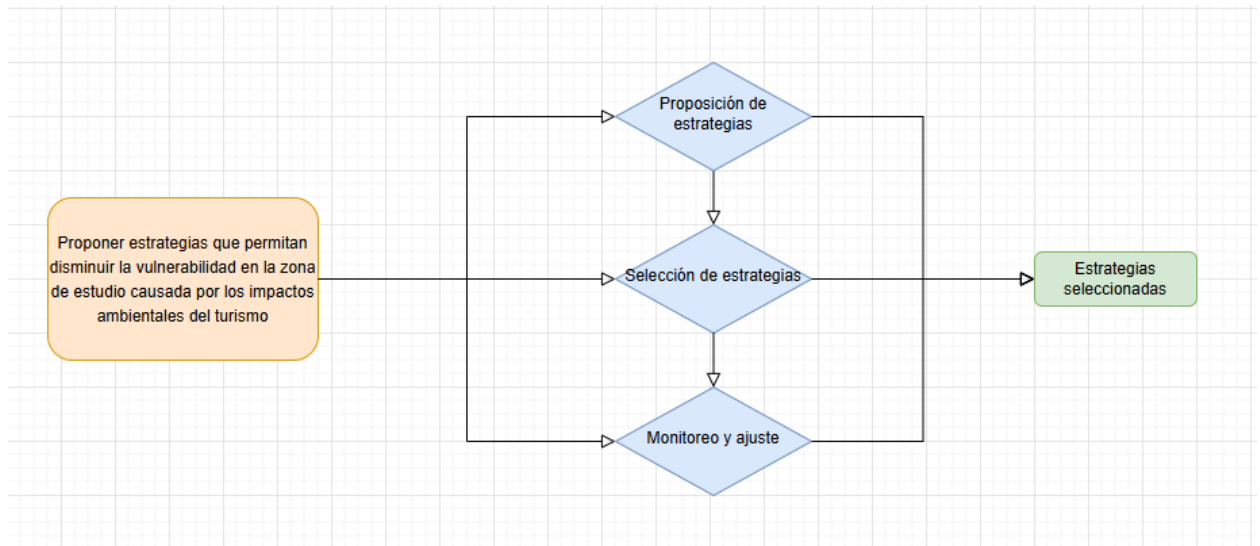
Proponer estrategias que permitan disminuir la vulnerabilidad en la zona de estudio causada por los impactos ambientales del turismo

Proposición de estrategias

Selección de estrategias

Monitoreo y ajuste

Estrategias seleccionadas